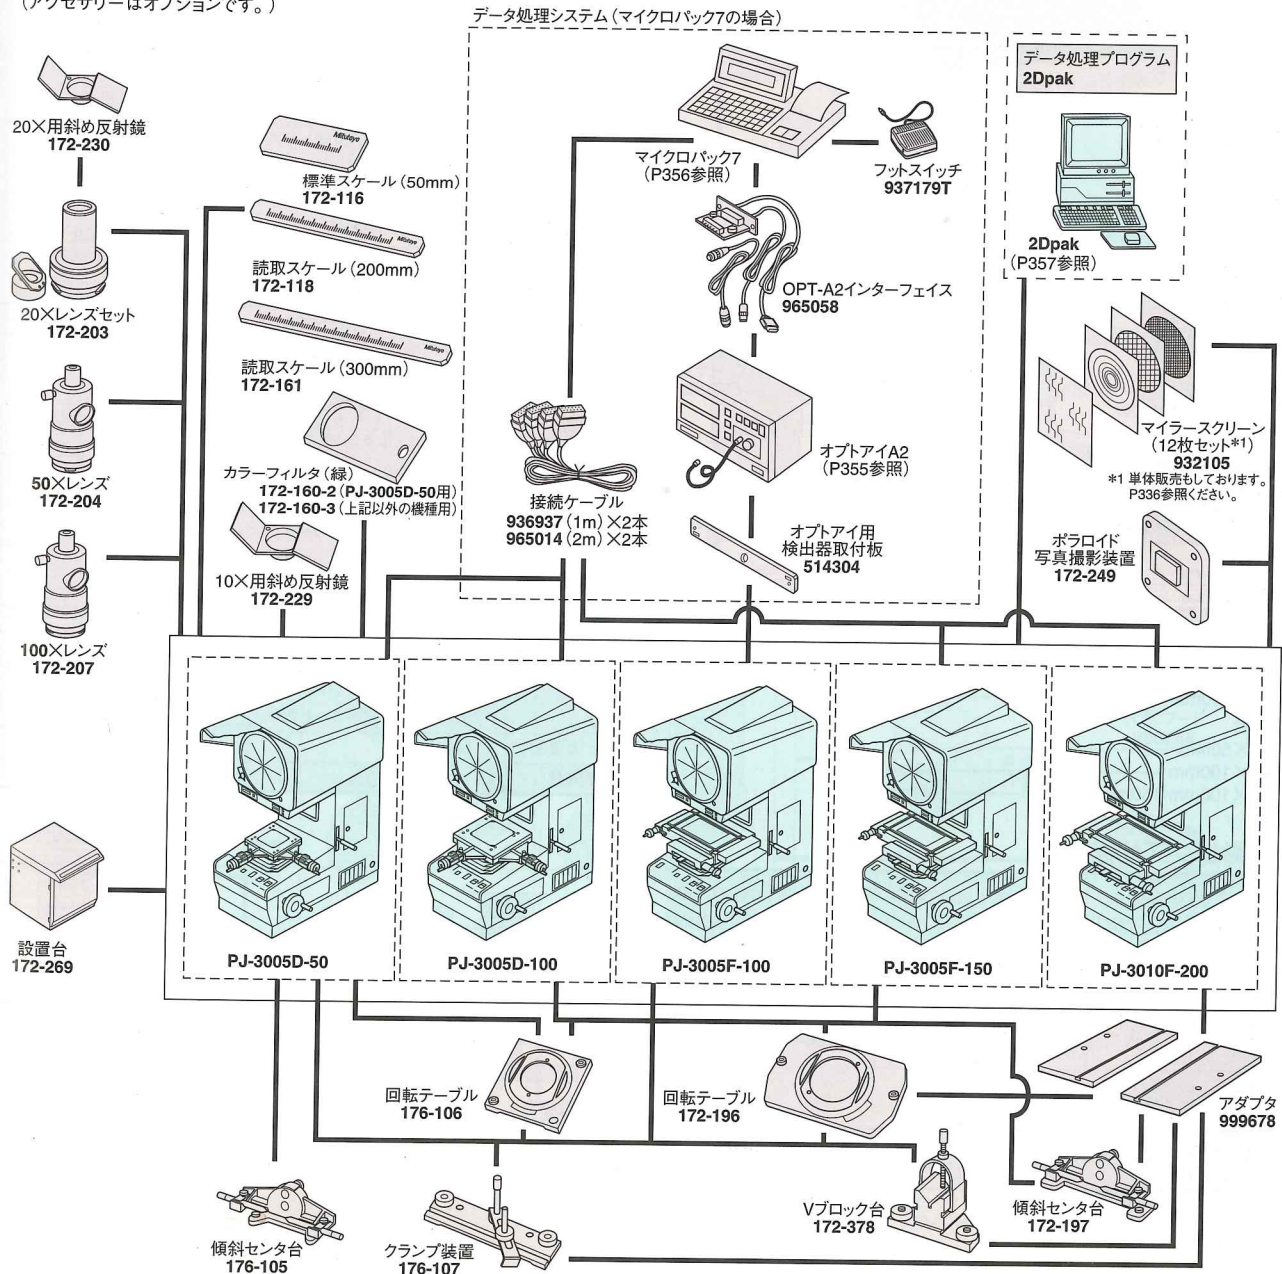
(アクセサリーはオプションです。)

20×用斜め反射鏡
172-230

20×レンズセット
172-203

50×レンズ
172-204

100×レンズ
172-207

設置台
172-269

標準スケール(50mm)
172-116

読取スケール(200mm)
172-118

読取スケール(300mm)
172-161

カラーフィルタ(緑)
172-160-2 (PJ-3005D-50用)
172-160-3 (上記以外の機種用)

10×用斜め反射鏡
172-229

データ処理システム(マイクロパック7の場合)

マイクロパック7
(P356参照)

フットスイッチ
937179T

OPT-A2インターフェイス
965058

接続ケーブル
936937 (1m)×2本
965014 (2m)×2本

オプトアイA2
(P355参照)

オプトアイ用
検出器取付板
514304

データ処理プログラム
2Dpak

2Dpak
(P357参照)

マイラースクリーン
(12枚セット*1)
932105
*1 単体販売もしております。P336参照ください。

ポラロイド
写真撮影装置
172-249

PJ-3005D-50

PJ-3005D-100

PJ-3005F-100

PJ-3005F-150

PJ-3010F-200

回転テーブル
176-106

回転テーブル
172-196

アダプタ
999678

傾斜センタ台
176-105

クランプ装置
176-107

Vブロック台
172-378

傾斜センタ台
172-197